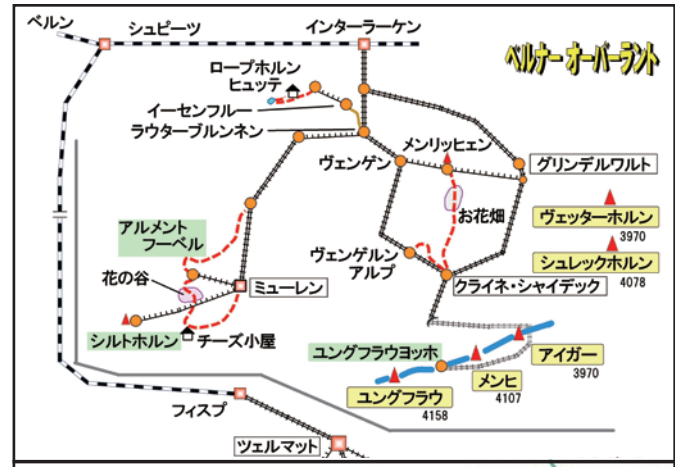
ベルン
シュピーツ
インターラーケン
ベルナー オーバーラント
ロープホルン ヒュッテ
イーセンフルー
ラウターブルンネン
メンリッヒェン
ヴェンゲン
グリンデルワルト
お花畑
ヴェッターホルン
3970
アルメント フーベル
ヴェンゲルン アルプ
シュレックホルン
4078
花の谷
ミューレン
クライネ・シャイデック
シルトホルン
チーズ小屋
ユングフラウヨッホ
アイガー
3970
メンヒ
4107
ユングフラウ
4158
フィスプ
ツェルマット